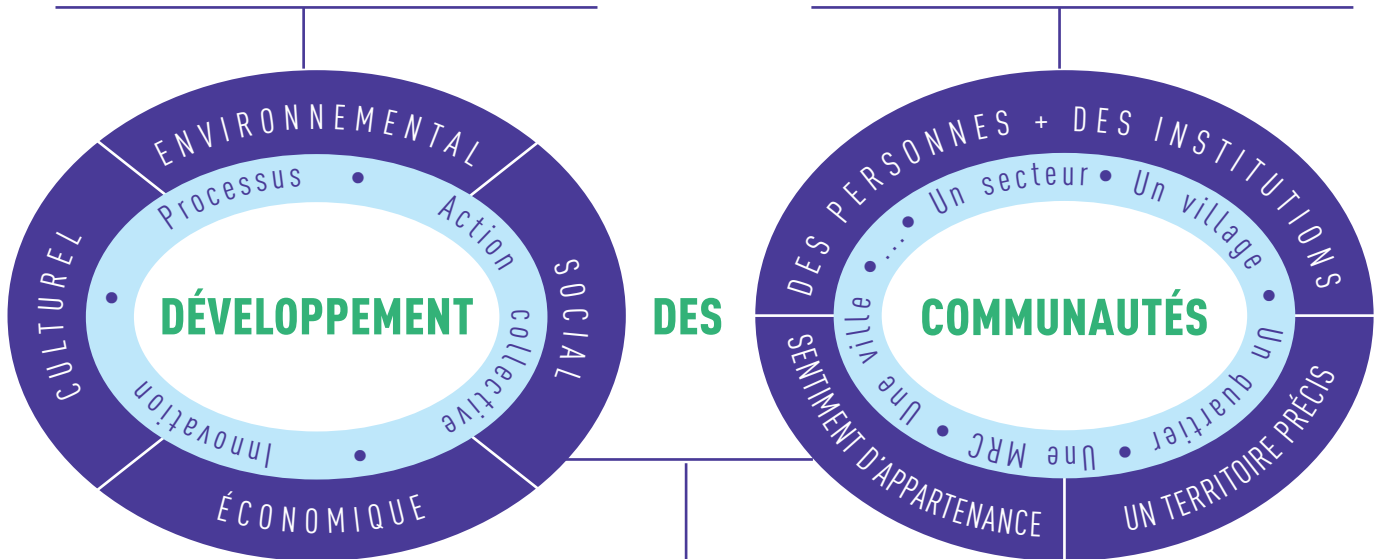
ENVIRONNEMENTAL

Processus • Action collective • Innovation •

CULTUREL

SOCIAL

DÉVELOPPEMENT

ÉCONOMIQUE

DES

DES PERSONNES + DES INSTITUTIONS

• ... • Un secteur • Un village • Un quartier • Une MRC • Une ville

COMMUNAUTÉS

SENTIMENT D'APPARTENANCE

UN TERRITOIRE PRÉCIS